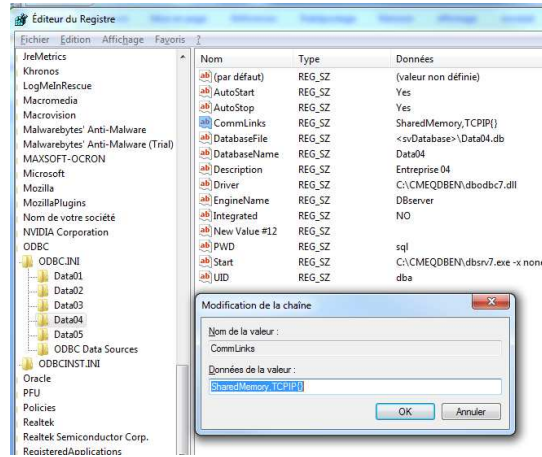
Éditeur du Registre

Fichier Edition Affichage Favoris ?

JreMetrics
Khronos
LogMeInRescue
Macromedia
Macrovision
Malwarebytes' Anti-Malware
Malwarebytes' Anti-Malware (Trial)
MAXSOFT-OCRON
Microsoft
Mozilla
MozillaPlugins
Nom de votre société
NVIDIA Corporation
ODBC
ODBC.INI
Data01
Data02
Data03
Data04
Data05
ODBC Data Sources
ODBCINST.INI
Oracle
PFU
Policies
Realtek
Realtek Semiconductor Corp.
RegisteredApplications

| Nom | Type | Données |
|---|---|---|
| (par défaut) | REG_SZ | (valeur non définie) |
| AutoStart | REG_SZ | Yes |
| AutoStop | REG_SZ | Yes |
| CommLinks | REG_SZ | SharedMemory,TCPIP{} |
| DatabaseFile | REG_SZ | <svDatabase>\Data04.db |
| DatabaseName | REG_SZ | Data04 |
| Description | REG_SZ | Entreprise 04 |
| Driver | REG_SZ | C:\CMEQDBEN\dbodbc7.dll |
| EngineName | REG_SZ | DBserver |
| Integrated | REG_SZ | NO |
| New Value #12 | REG_SZ | |
| PWD | REG_SZ | sql |
| Start | REG_SZ | C:\CMEQDBEN\dbsrv7.exe -x none |
| UID | REG_SZ | dba |

Modification de la chaîne

Nom de la valeur :
CommLinks
Données de la valeur :
SharedMemory,TCPIP{}

OK Annuler